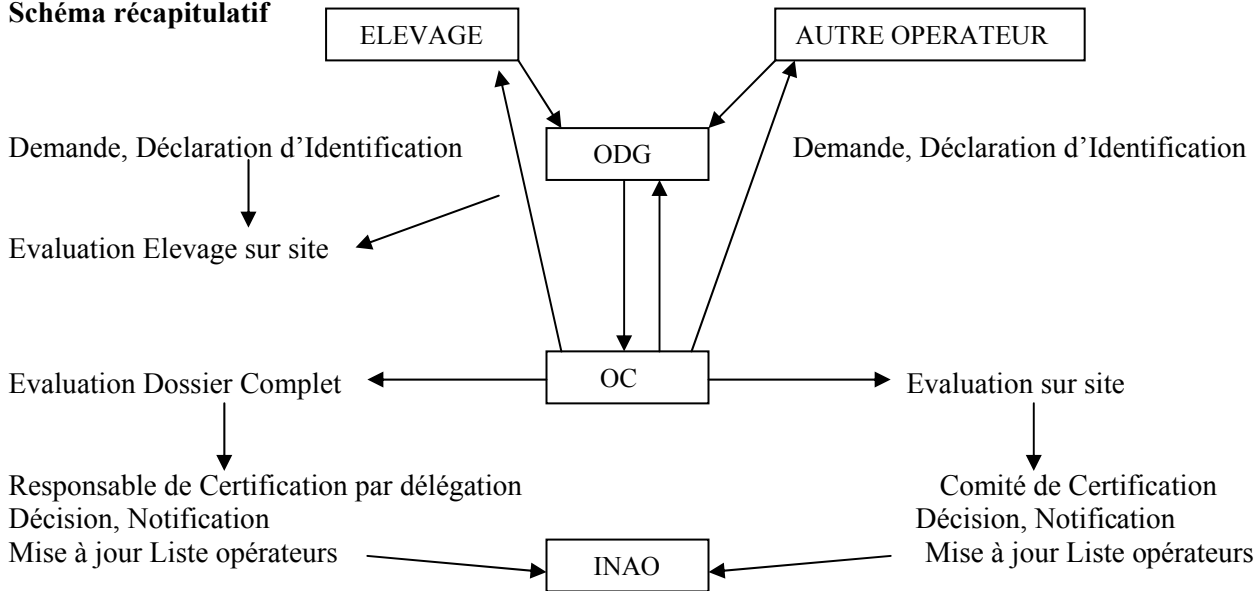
Schéma récapitulatif

ELEVAGE

AUTRE OPERATEUR

Demande, Déclaration d'Identification

ODG

Demande, Déclaration d'Identification

Evaluation Elevage sur site

Evaluation Dossier Complet

OC

Evaluation sur site

Responsable de Certification par délégation
Décision, Notification
Mise à jour Liste opérateurs

Comité de Certification
Décision, Notification
Mise à jour Liste opérateurs

INAO